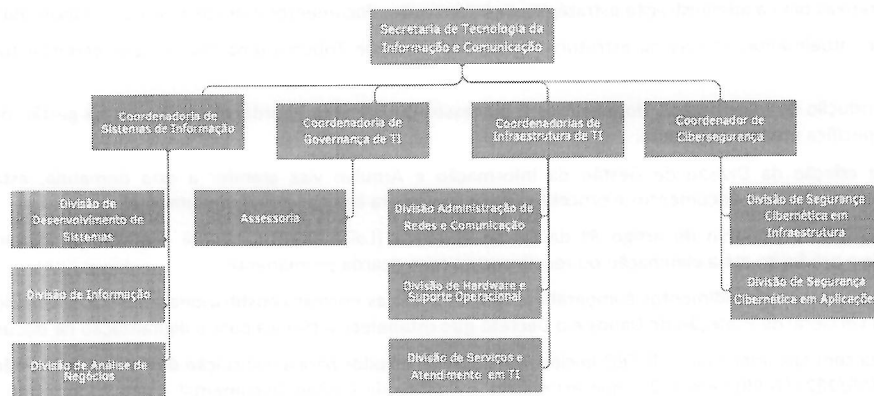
Secretaria de Tecnologia da Informação e Comunicação

Coordenadoria de Sistemas de Informação

Coordenadoria de Governança de TI

Coordenadorias de Infraestrutura de TI

Coordenador de Cibersegurança

Divisão de Desenvolvimento de Sistemas

Divisão de Informação

Divisão de Análise de Negócios

Assessoria

Divisão Administração de Redes e Comunicação

Divisão de Hardware e Suporte Operacional

Divisão de Serviços e Atendimento em TI

Divisão de Segurança Cibernética em Infraestrutura

Divisão de Segurança Cibernética em Aplicações